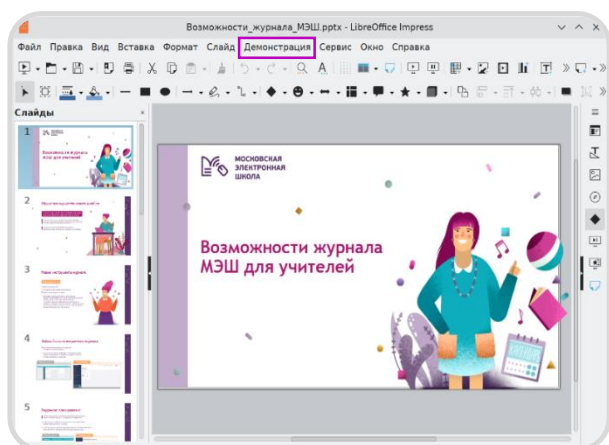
Возможности_журнала_МЭШ.pptx - LibreOffice Impress

Файл Правка Вид Вставка Формат Слайд Демонстрация Сервис Окно Справка

Слайды

1

Возможности журнала МЭШ для учителей

2

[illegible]

3

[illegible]

4

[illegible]

5

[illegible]

МОСКОВСКАЯ ЭЛЕКТРОННАЯ ШКОЛА

Возможности журнала МЭШ для учителей